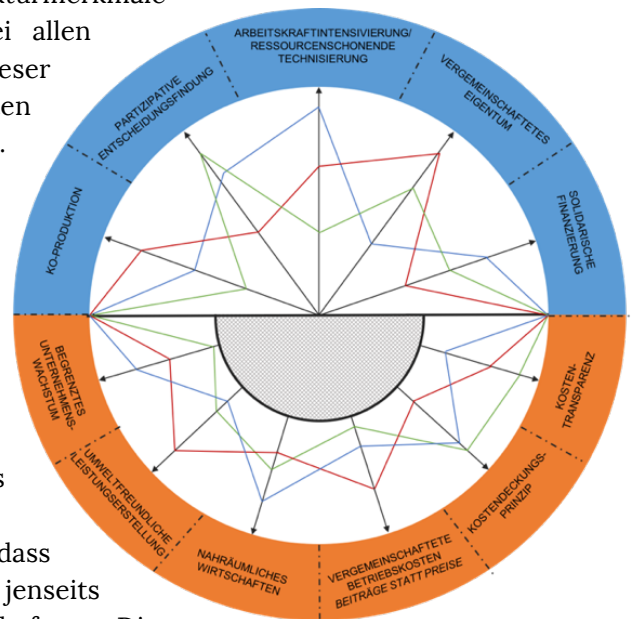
ei allen
eser
en
.

s

dass
jenseits

ARBEITSKRAFTINTENSIVIERUNG/ RESSOURCENSCHONENDE TECHNISIERUNG

VERGEMEINSCHAFTETES EIGENTUM

SOLIDARISCHE FINANZIERUNG

KOSTEN-TRANSPARENZ

KOSTENDECKUNGS-PRINZIP

VERGEMEINSCHAFTETE BETRIEBSKOSTEN BEITRÄGE STATT PREISE

NAHRÄUMLICHES WIRTSCHAFTEN

UMWELTFREUNDLICHE LEISTUNGSERSTELLUNG

BEGRENZTES UNTERNEHMENS-WACHSTUM

KO-PRODUKTION

PARTIZIPATIVE ENTSCHEIDUNGSFINDUNG